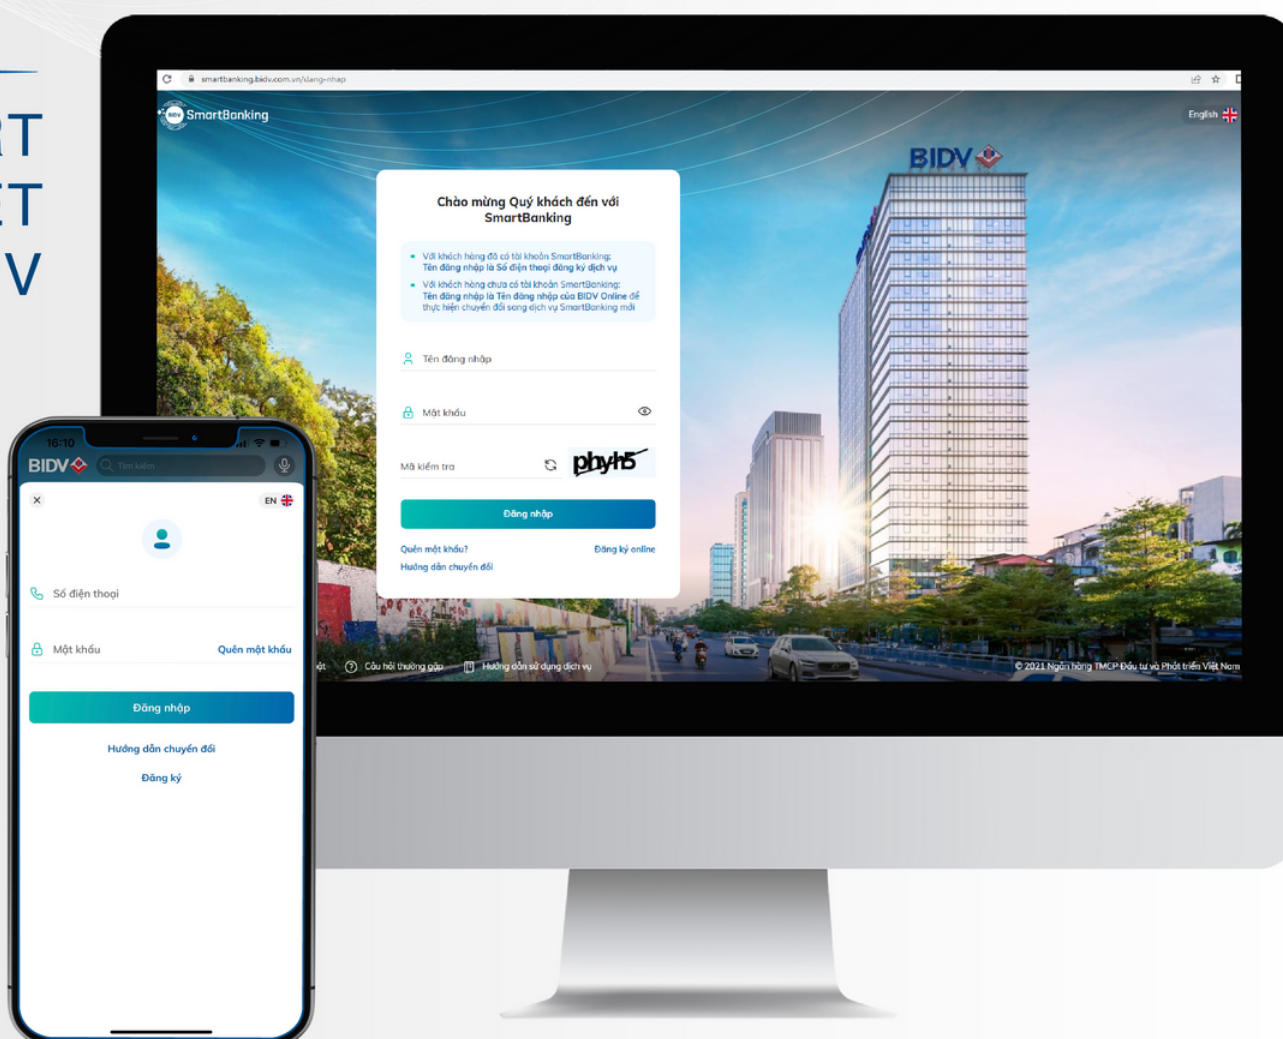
RT
ET
V

smartbanking.bidv.com.vn/dang-nhap

SmartBanking

English

BIDV

Chào mừng Quý khách đến với SmartBanking

• Với khách hàng đã có tài khoản SmartBanking: Tên đăng nhập là Số điện thoại đăng ký dịch vụ
• Với khách hàng chưa có tài khoản SmartBanking: Tên đăng nhập là Tên đăng nhập của BIDV Online để thực hiện chuyển đổi sang dịch vụ SmartBanking mới

Tên đăng nhập

Mật khẩu

Mã kiểm tra

phyh5

Đăng nhập

Quên mật khẩu?

Đăng ký online

Hướng dẫn chuyển đổi

ột

Câu hỏi thường gặp

Hướng dẫn sử dụng dịch vụ

© 2021 Ngân hàng TMCP Đầu tư và Phát triển Việt Nam

16:10

BIDV

Tìm kiếm

EN

Số điện thoại

Mật khẩu

Quên mật khẩu

Đăng nhập

Hướng dẫn chuyển đổi

Đăng ký